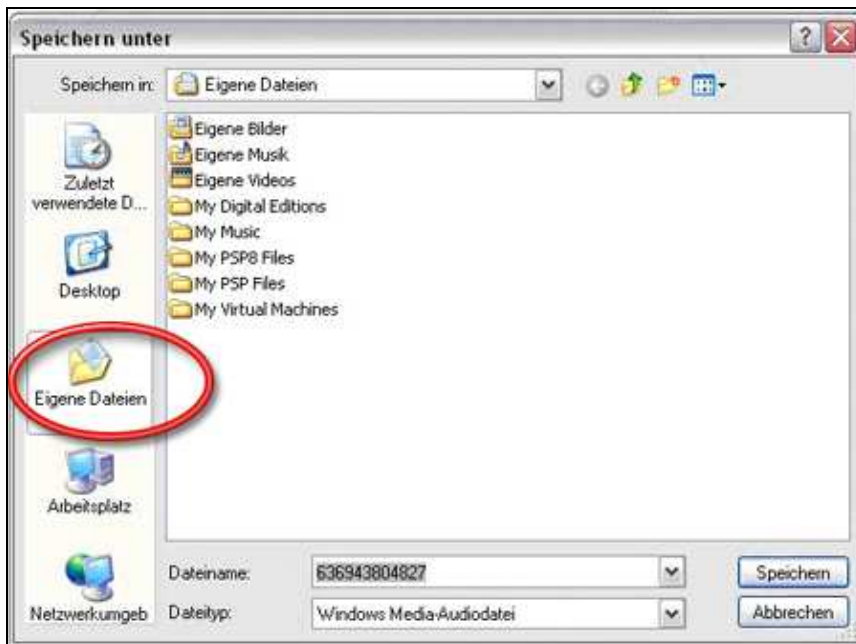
Speichern unter

Speichern in: Eigene Dateien

Zuletzt verwendete D...

Desktop

Eigene Dateien

Arbeitsplatz

Netzwerkumgeb

Eigene Bilder
Eigene Musik
Eigene Videos
My Digital Editions
My Music
My PSP8 Files
My PSP Files
My Virtual Machines

Dateiname: 636943804827
Dateityp: Windows Media-Audiodatei

Speichern
Abbrechen